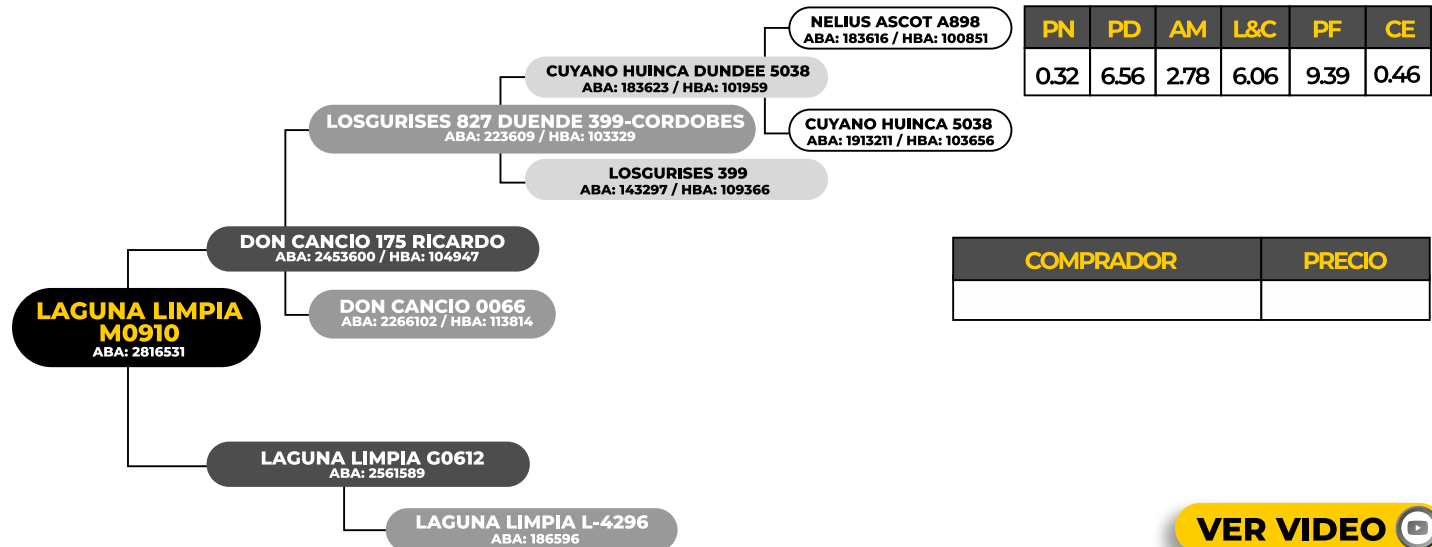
NELIUS ASCOT A898
ABA: 183616 / HBA: 100851

CUYANO HUINCA DUNDEE 5038
ABA: 183623 / HBA: 101959

LOSGURISES 827 DUENDE 399-CORDOBES
ABA: 223609 / HBA: 103329

CUYANO HUINCA 5038
ABA: 1913211 / HBA: 103656

LOSGURISES 399
ABA: 143297 / HBA: 109366

DON CANCIO 175 RICARDO
ABA: 2453600 / HBA: 104947

LAGUNA LIMPIA M0910
ABA: 2816531

DON CANCIO 0066
ABA: 2266102 / HBA: 113814

LAGUNA LIMPIA G0612
ABA: 2561589

LAGUNA LIMPIA L-4296
ABA: 186596

| PN | PD | AM | L&C | PF | CE |
|---|---|---|---|---|---|
| 0.32 | 6.56 | 2.78 | 6.06 | 9.39 | 0.46 |

| COMPRADOR | PRECIO |
|---|---|
| | |

VER VIDEO